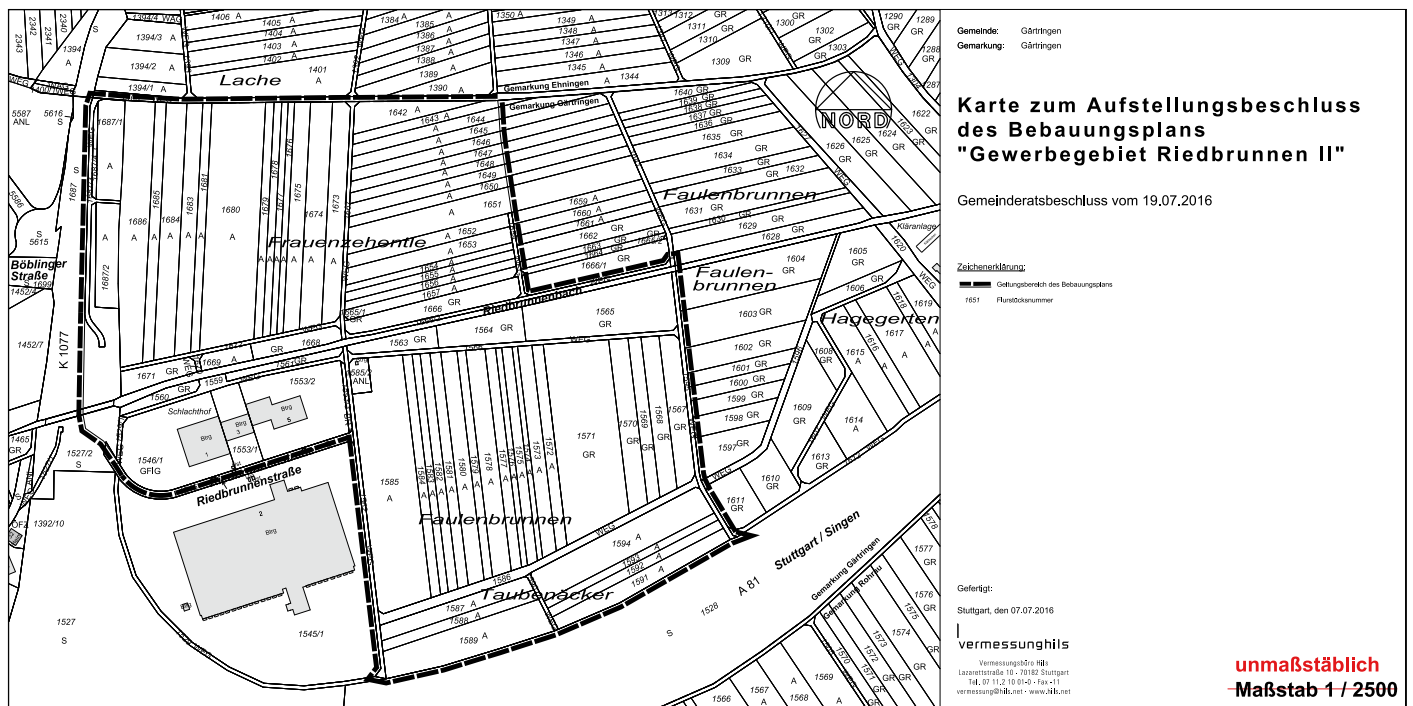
Gemeinde: Gärtringen
Gemarkung: Gärtringen

Karte zum Aufstellungsbeschluss des Bebauungsplans "Gewerbegebiet Riedbrunnen II"

Gemeinderatsbeschluss vom 19.07.2016

Zeichenerklärung:
Geltungsbereich des Bebauungsplans
1651 Flurstücksnummer

Gefertigt:
Stuttgart, den 07.07.2016

vermessunghils
Vermessungsbüro Hils
Lazarettstraße 10 · 70182 Stuttgart
Tel. 07 11 2 10 01-0 · Fax -11
vermessung@hils.net · www.hils.net

unmaßstäblich
Maßstab 1 / 2500

NORD
Lache
Gemarkung Ehningen
Gemarkung Gärtringen
Frauenzehentle
Faulenbrunnen
Faulen-brunnen
Hagegerten
Riedbrunnenbach
Riedbrunnenstraße
Schlachthof
Böblinger Straße
K 1077
Taubenäcker
A 81 Stuttgart / Singen
Kläranlage
WEG
1406 A
1405 A
1404 A
1403 A
1402 A
1401 A
1394/4 WEG
1394/3 A
1394/2 A
1394/1 A
1394 A
1384 A
1385 A
1386 A
1387 A
1388 A
1389 A
1390 A
1350 A
1349 A
1348 A
1347 A
1346 A
1345 A
1344
1312 GR
1311 GR
1310
1309 GR
1300 GR
1302 GR
1303
1290 GR
1289 GR
1288 GR
1287
1622 GR
1624 GR
1625 GR
1626 GR
1623
1640 GR
1639 GR
1638 GR
1637 GR
1636 GR
1635 GR
1634 GR
1633 GR
1632 GR
1631 GR
1630 GR
1629 GR
1628 GR
1620
1642 A
1643 A
1644
1645
1646 A
1647
1648 A
1649 A
1650 A
1651 A
1652 A
1653 A
1654 A
1655 A
1656 A
1657 A
1666 GR
1659 A
1660 A
1661 A
1662 GR
1663 GR
1664 GR
1665/2 GR
1666/1
1687/1
1687
1687/2
1686 A
1685 A
1684 A
1683 A
1681 A
1680 A
1679 A
1678 A
1677 A
1676 A
1675 A
1674 A
1673 A
5587 ANL
5616 S
5615 S
5586 S
1452/6 1699
1452/7
1668 GR
1669 GR
1671 GR
1665/1 GR
1564 GR
1565 GR
1563 GR
1561 GR
1560 GR
1559
1553/2
1553/1
1546/1 GFIG
1527/2 S
1465 GR
1392/10
1527 S
1545/1
1585 A
1585/2 ANL
1571 GR
1570 GR
1569 GR
1568 GR
1567 GR
1573 A
1572 A
1574 A
1575 A
1576 A
1578 A
1580 A
1581 A
1582 A
1583 A
1584 A
1586
1587 A
1588 A
1589 A
1590
1591 A
1592 A
1593 A
1594 A
1528 S
1605 GR
1604 GR
1606 GR
1603 GR
1602 GR
1601 GR
1600 GR
1599 GR
1598 GR
1597 GR
1608 GR
1615 A
1616
1617 A
1618
1619
1609 GR
1614 A
1613 GR
1610 GR
1611 GR
1577 GR
1576 GR
1575
1574 GR
1573
1572 GR
1571 GR
1570
1569 GR
1567 A
1566 GR
1578
2340
2341
2342
2343
Gemarkung Gärtringen
Gemarkung Rohrau
Bürg 1
Bürg 2
Bürg 3
Bürg 4
Bürg 5